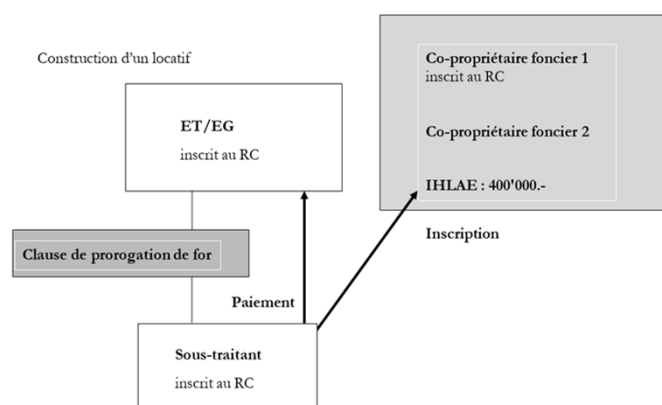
Construction d'un locatif

ET/EG
inscrit au RC

Co-propriétaire foncier 1
inscrit au RC

Co-propriétaire foncier 2

IHLAE : 400'000.-

Inscription

Clause de prorogation de for

Paiement

Sous-traitant
inscrit au RC